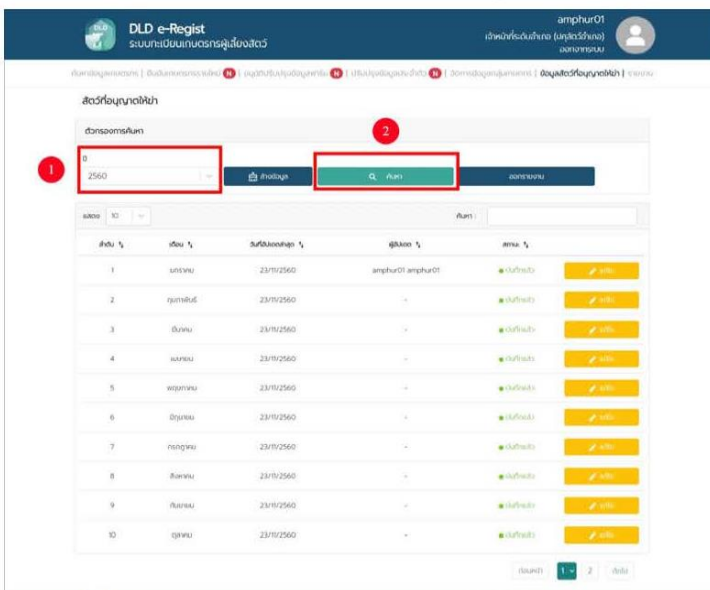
DLD e-Regist
ระบบทะเบียนเกษตรกรผู้เลี้ยงสัตว์

amphur01
เจ้าหน้าที่ระดับอำเภอ (ปศุสัตว์อำเภอ)
ออกจากระบบ

ค้นหาข้อมูลเกษตรกร | ยืนยันเกษตรกรรายใหม่ N | อนุมัติปรับปรุงข้อมูลฟาร์ม N | ปรับปรุงข้อมูลประจำตัว N | จัดการข้อมูลกลุ่มเกษตรกร | ข้อมูลสัตว์ที่อนุญาตให้ฆ่า | รายงาน

สัตว์ที่อนุญาตให้ฆ่า

ตัวกรองการค้นหา

1

2

ปี
2560

ล้างข้อมูล

ค้นหา

ออกรายงาน

แสดง 10

ค้นหา :

| ลำดับ | เดือน | วันที่ปิดยอดล่าสุด | ผู้ปิดยอด | สถานะ | |
|---|---|---|---|---|---|
| 1 | มกราคม | 23/11/2560 | amphur01 amphur01 | บันทึกแล้ว | แก้ไข |
| 2 | กุมภาพันธ์ | 23/11/2560 | - | บันทึกแล้ว | แก้ไข |
| 3 | มีนาคม | 23/11/2560 | - | บันทึกแล้ว | แก้ไข |
| 4 | เมษายน | 23/11/2560 | - | บันทึกแล้ว | แก้ไข |
| 5 | พฤษภาคม | 23/11/2560 | - | บันทึกแล้ว | แก้ไข |
| 6 | มิถุนายน | 23/11/2560 | - | บันทึกแล้ว | แก้ไข |
| 7 | กรกฎาคม | 23/11/2560 | - | บันทึกแล้ว | แก้ไข |
| 8 | สิงหาคม | 23/11/2560 | - | บันทึกแล้ว | แก้ไข |
| 9 | กันยายน | 23/11/2560 | - | บันทึกแล้ว | แก้ไข |
| 10 | ตุลาคม | 23/11/2560 | - | บันทึกแล้ว | แก้ไข |

ก่อนหน้า 1 2 ถัดไป